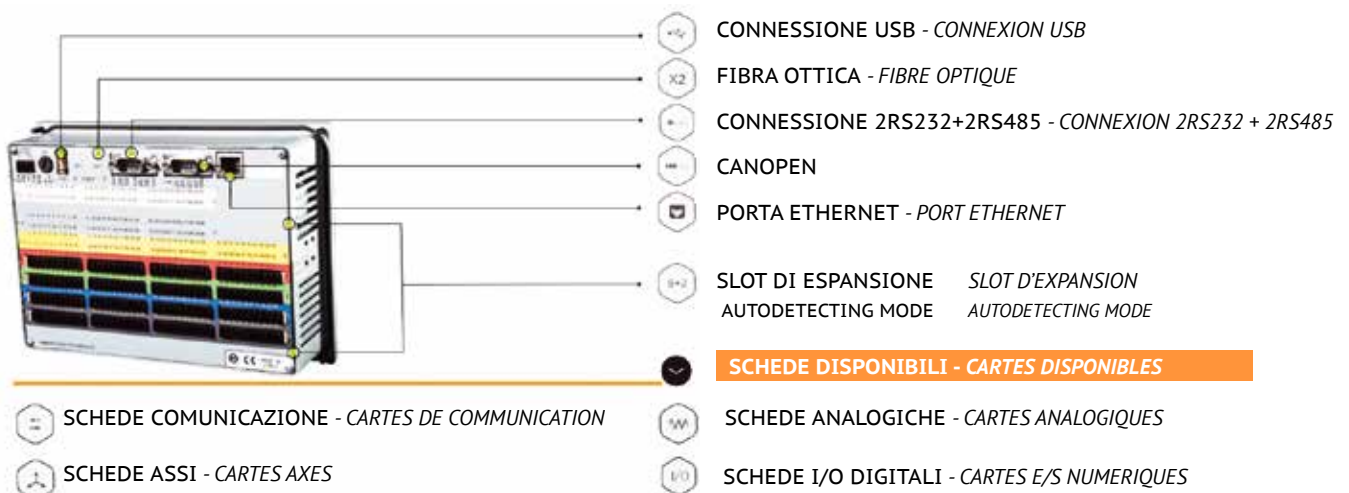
CONNESSIONE USB - *CONNEXION USB*

X2

FIBRA OTTICA - *FIBRE OPTIQUE*

CONNESSIONE 2RS232+2RS485 - *CONNEXION 2RS232 + 2RS485*

CANOPEN

PORTA ETHERNET - *PORT ETHERNET*

SLOT DI ESPANSIONE *SLOT D'EXPANSION*
AUTODETECTING MODE *AUTODETECTING MODE*

SCHEDE DISPONIBILI - *CARTES DISPONIBLES*

SCHEDE COMUNICAZIONE - *CARTES DE COMMUNICATION*

SCHEDE ANALOGICHE - *CARTES ANALOGIQUES*

SCHEDE ASSI - *CARTES AXES*

I/O

SCHEDE I/O DIGITALI - *CARTES E/S NUMERIQUES*